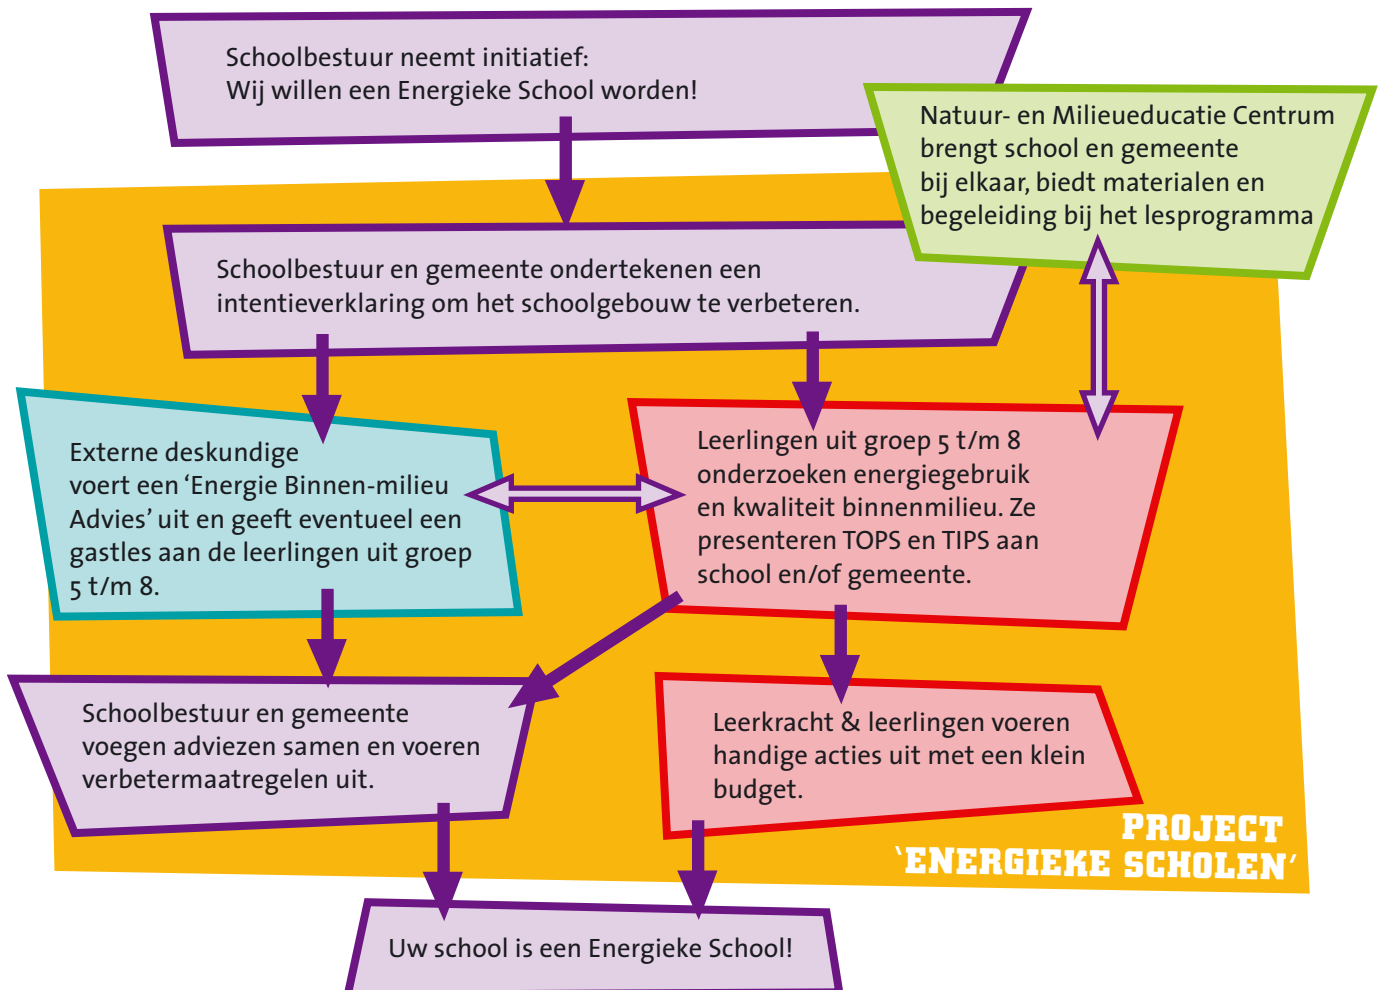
Schoolbestuur neemt initiatief:
Wij willen een Energieke School worden!

Natuur- en Milieueducatie Centrum brengt school en gemeente bij elkaar, biedt materialen en begeleiding bij het lesprogramma

Schoolbestuur en gemeente ondertekenen een intentieverklaring om het schoolgebouw te verbeteren.

Externe deskundige voert een ‘Energie Binnen-milieu Advies’ uit en geeft eventueel een gastles aan de leerlingen uit groep 5 t/m 8.

Leerlingen uit groep 5 t/m 8 onderzoeken energiegebruik en kwaliteit binnenmilieu. Ze presenteren TOPS en TIPS aan school en/of gemeente.

Schoolbestuur en gemeente voegen adviezen samen en voeren verbetermaatregelen uit.

Leerkracht & leerlingen voeren handige acties uit met een klein budget.

PROJECT ‘ENERGIEKE SCHOLEN’

Uw school is een Energieke School!